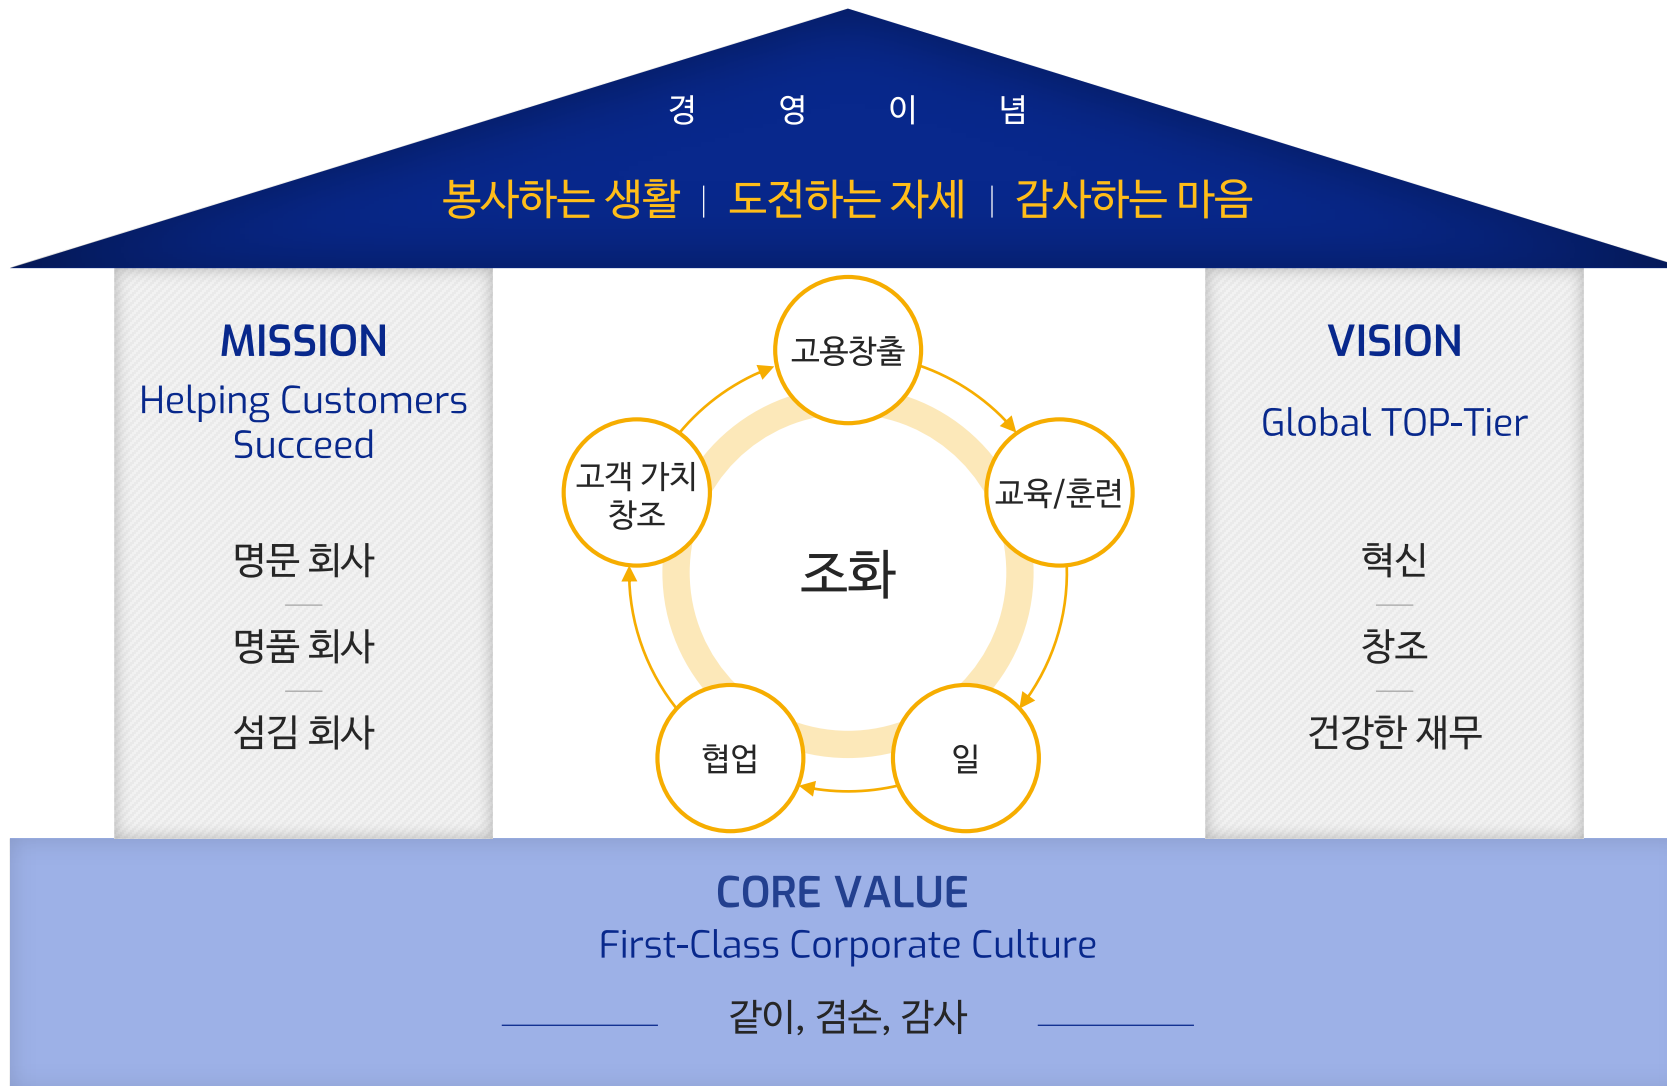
경 영 이 념

봉사하는 생활 | 도전하는 자세 | 감사하는 마음

MISSION
Helping Customers Succeed

명문 회사

명품 회사

섬김 회사

고용창출

교육/훈련

일

협업

고객 가치 창조

조화

VISION
Global TOP-Tier

혁신

창조

건강한 재무

CORE VALUE
First-Class Corporate Culture

같이, 겸손, 감사